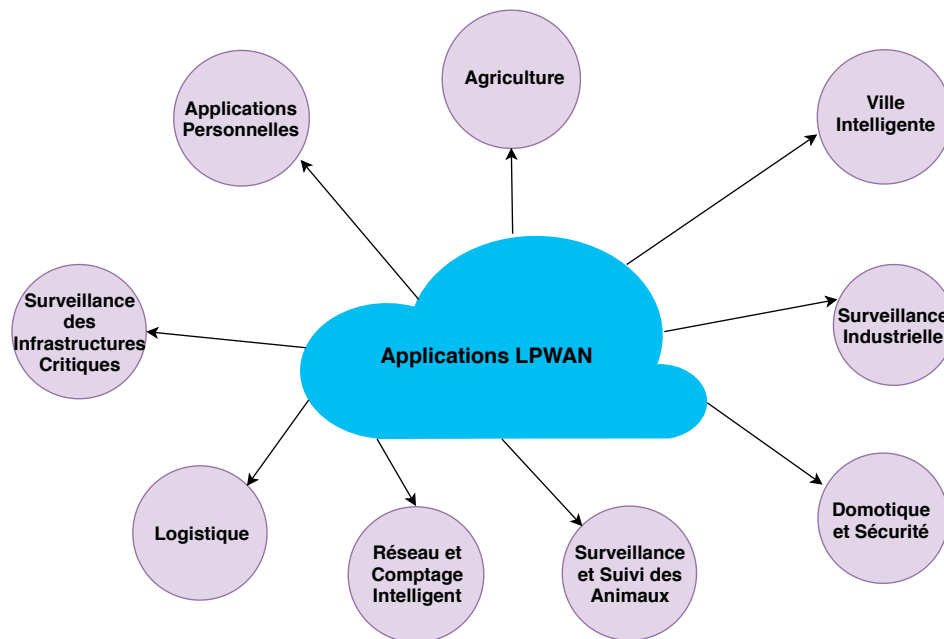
Applications Personnelles

Agriculture

Ville Intelligente

Surveillance des Infrastructures Critiques

Applications LPWAN

Surveillance Industrielle

Logistique

Réseau et Comptage Intelligent

Surveillance et Suivi des Animaux

Domotique et Sécurité